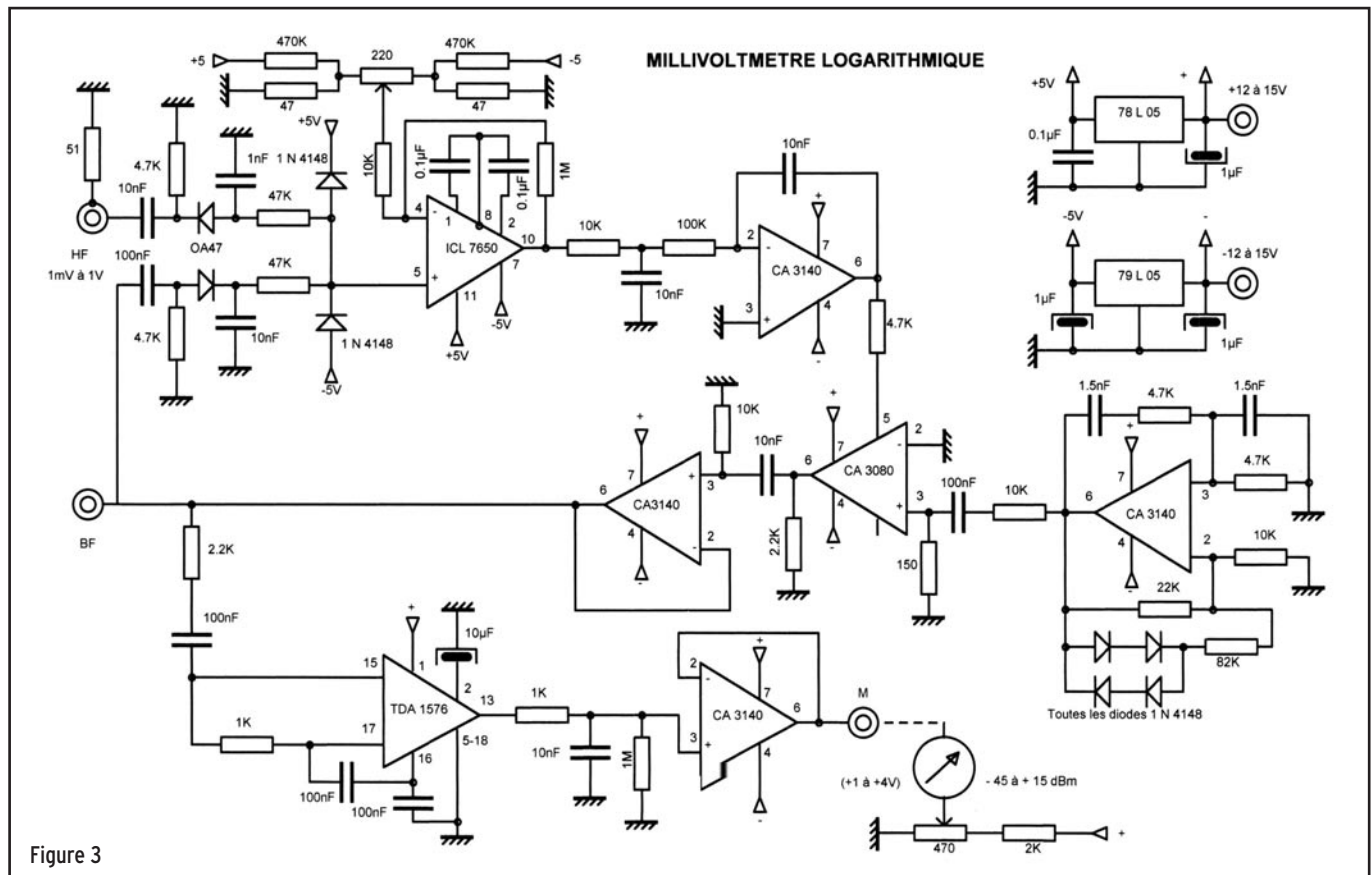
MILLIVOLTMETRE LOGARITHMIQUE

+5
470K
220
470K
-5
47
47

+5V
78 L 05
+12 à 15V
0.1µF
1µF

-5V
79 L 05
-12 à 15V
1µF
1µF

51
4.7K
1nF
+5V
1 N 4148
10K
0.1µF
0.1µF
1M
10nF
10nF
47K
OA47
HF
1mV à 1V
100nF
47K
4.7K
10nF
1 N 4148
-5V
ICL 7650
1
8
2
4
10
5
7
11
+5V
-5V
10K
100K
10nF
CA 3140
2
7
6
3
4
4.7K

10K
10nF
CA3140
7
3
6
4
2
CA 3080
7
5
2
6
3
4
2.2K
100nF
150
10K
1.5nF
4.7K
1.5nF
4.7K
CA 3140
7
6
3
4
2
10K
22K
82K
Toutes les diodes 1 N 4148

BF
2.2K
100nF
10µF
TDA 1576
15
1
2
13
17
16
5-18
1K
100nF
100nF
1K
10nF
1M
CA 3140
2
7
6
3
4
M
(+1 à +4V)
- 45 à + 15 dBm
470
2K

Figure 3